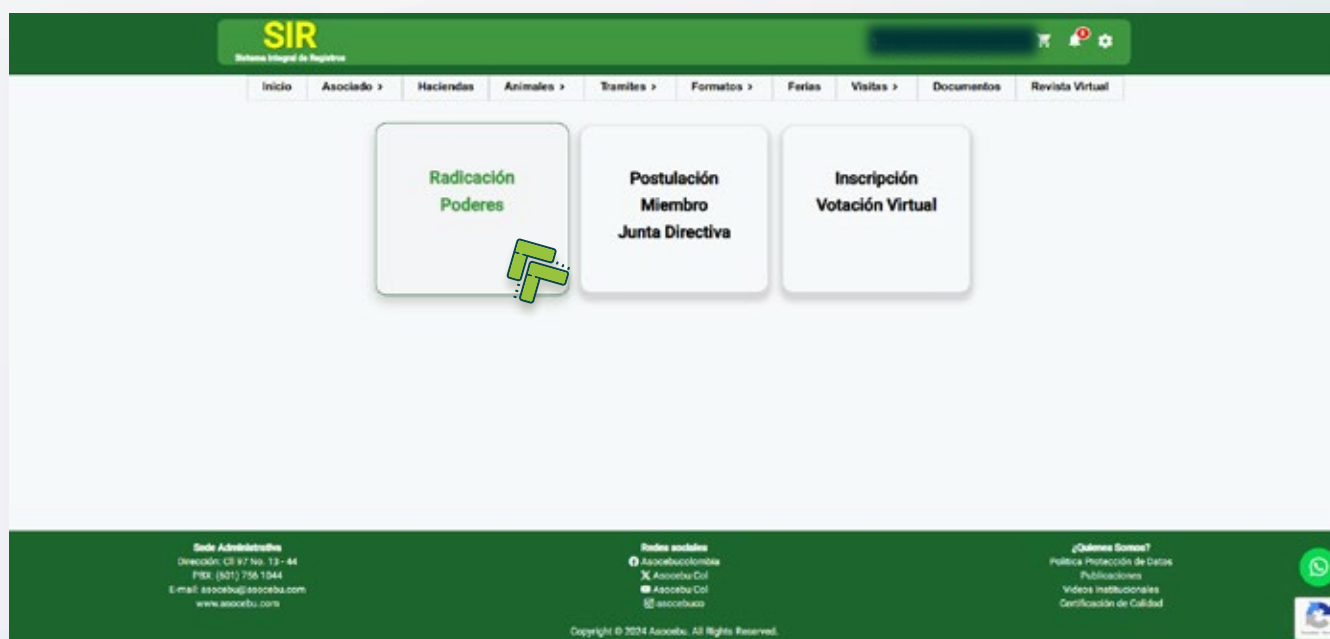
SIR
Sistema Integral de Registros

0

Inicio | Asociado > | Haciendas | Animales > | Tramites > | Formatos > | Ferias | Visitas > | Documentos | Revista Virtual

Radicación Poderes

Postulación Miembro Junta Directiva

Inscripción Votación Virtual

Sede Administrativa
Dirección: Cll 97 No. 13 - 44
PBX: (601) 756 1044
E-mail: asocebu@asocebu.com
www.asocebu.com

Redes sociales
Asocebucolombia
Asocebu Col
Asocebu Col
asocebuco

¿Quienes Somos?
Política Protección de Datos
Publicaciones
Videos Institucionales
Certificación de Calidad

Copyright © 2024 Asocebu. All Rights Reserved.